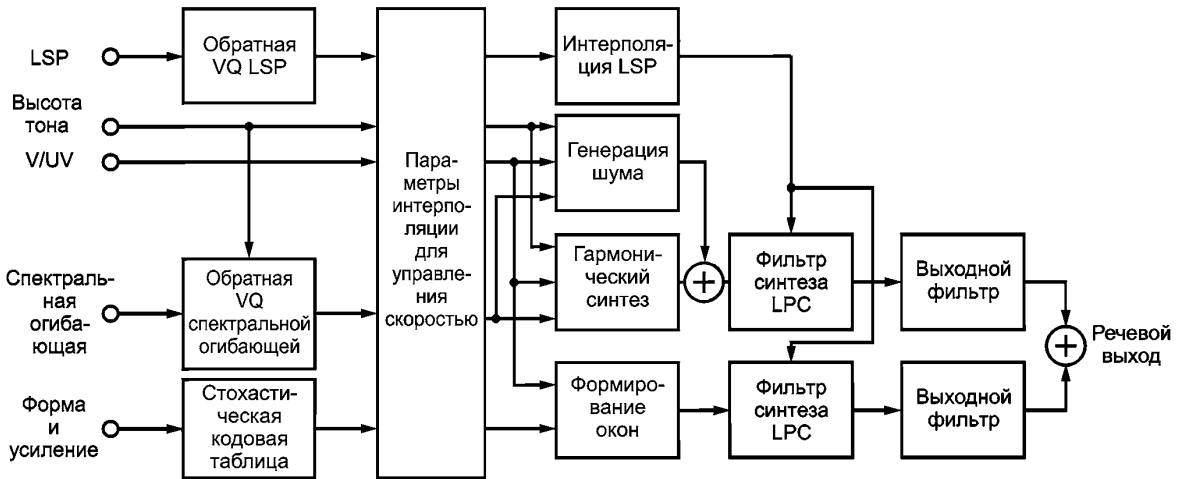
LSP

Обратная VQ LSP

Высота тона

V/UV

Спектральная огибающая

Обратная VQ спектральной огибающей

Форма и усиление

Стохастическая кодовая таблица

Параметры интерполяции для управления скоростью

Интерполяция LSP

Генерация шума

Гармонический синтез

Формирование окон

Фильтр синтеза LPC

Фильтр синтеза LPC

Выходной фильтр

Выходной фильтр

Речевой выход